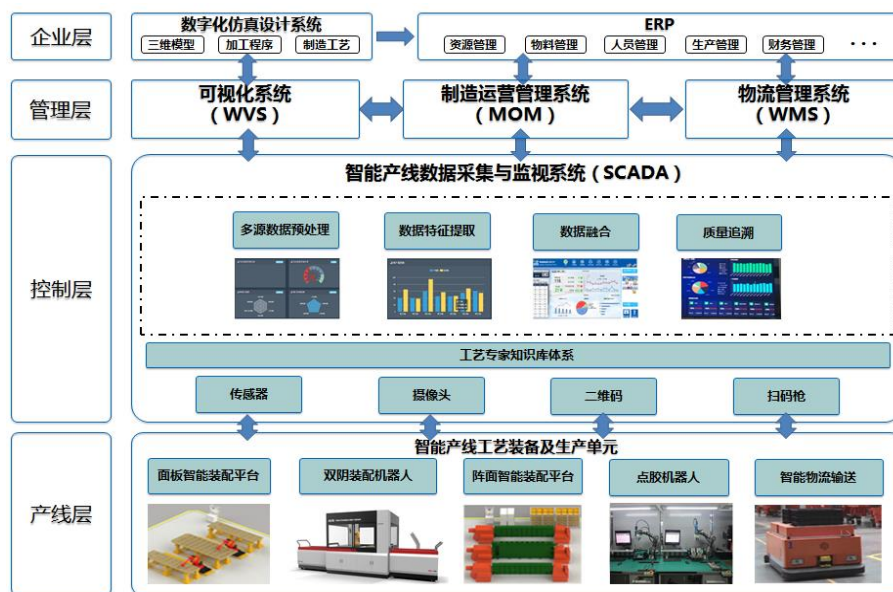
企业层

数字化仿真设计系统

三维模型

加工程序

制造工艺

ERP

资源管理

物料管理

人员管理

生产管理

财务管理

···

管理层

可视化系统
（WVS）

制造运营管理系统
（MOM）

物流管理系统
（WMS）

控制层

智能产线数据采集与监视系统（SCADA）

多源数据预处理

数据特征提取

数据融合

质量追溯

工艺专家知识库体系

传感器

摄像头

二维码

扫码枪

产线层

智能产线工艺装备及生产单元

面板智能装配平台

双阴装配机器人

阵面智能装配平台

点胶机器人

智能物流输送